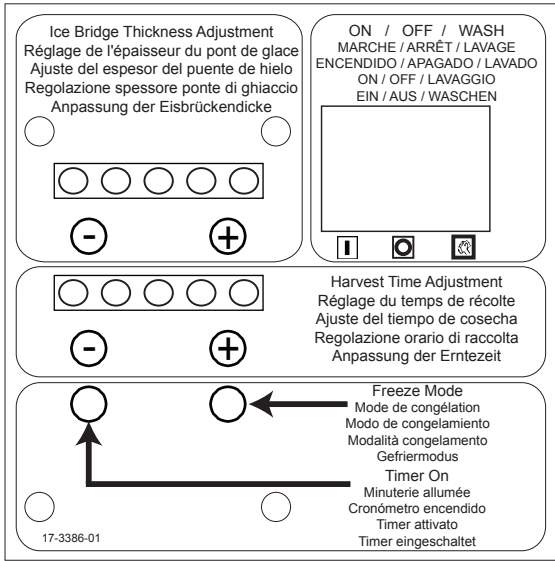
Ice Bridge Thickness Adjustment
Réglage de l'épaisseur du pont de glace
Ajuste del espesor del puente de hielo
Regolazione spessore ponte di ghiaccio
Anpassung der Eisbrückendicke

-
+

ON / OFF / WASH
MARCHE / ARRÊT / LAVAGE
ENCENDIDO / APAGADO / LAVADO
ON / OFF / LAVAGGIO
EIN / AUS / WASCHEN

I
O

-
+

Harvest Time Adjustment
Réglage du temps de récolte
Ajuste del tiempo de cosecha
Regolazione orario di raccolta
Anpassung der Erntezeit

Freeze Mode
Mode de congélation
Modo de congelamiento
Modalità congelamento
Gefriermodus

Timer On
Minuterie allumée
Cronómetro encendido
Timer attivato
Timer eingeschaltet

17-3386-01